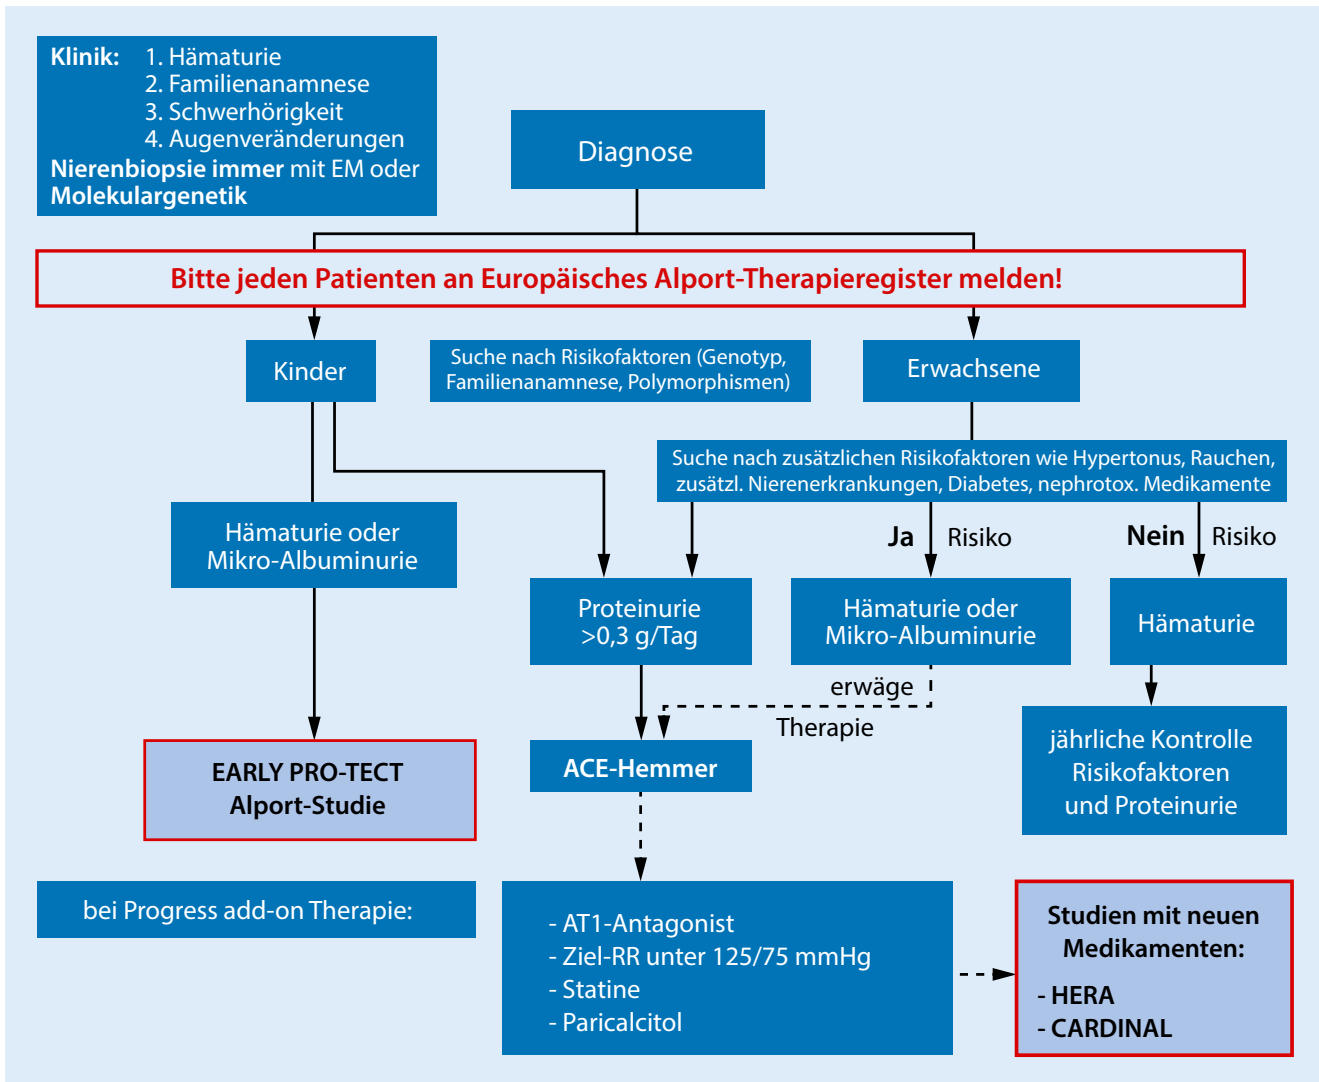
Klinik: 1. Hämaturie
2. Familienanamnese
3. Schwerhörigkeit
4. Augenveränderungen
Nierenbiopsie immer mit EM oder Molekulargenetik

Diagnose

Bitte jeden Patienten an Europäisches Alport-Therapieregister melden!

Kinder

Suche nach Risikofaktoren (Genotyp, Familienanamnese, Polymorphismen)

Erwachsene

Suche nach zusätzlichen Risikofaktoren wie Hypertonus, Rauchen, zusätzl. Nierenerkrankungen, Diabetes, nephrotox. Medikamente

Hämaturie oder Mikro-Albuminurie

Ja Risiko

Nein Risiko

Proteinurie >0,3 g/Tag

Hämaturie oder Mikro-Albuminurie

Hämaturie

erwäge Therapie

EARLY PRO-TECT Alport-Studie

ACE-Hemmer

jährliche Kontrolle Risikofaktoren und Proteinurie

bei Progress add-on Therapie:

- AT1-Antagonist
- Ziel-RR unter 125/75 mmHg
- Statine
- Paricalcitol

Studien mit neuen Medikamenten:
- HERA
- CARDINAL